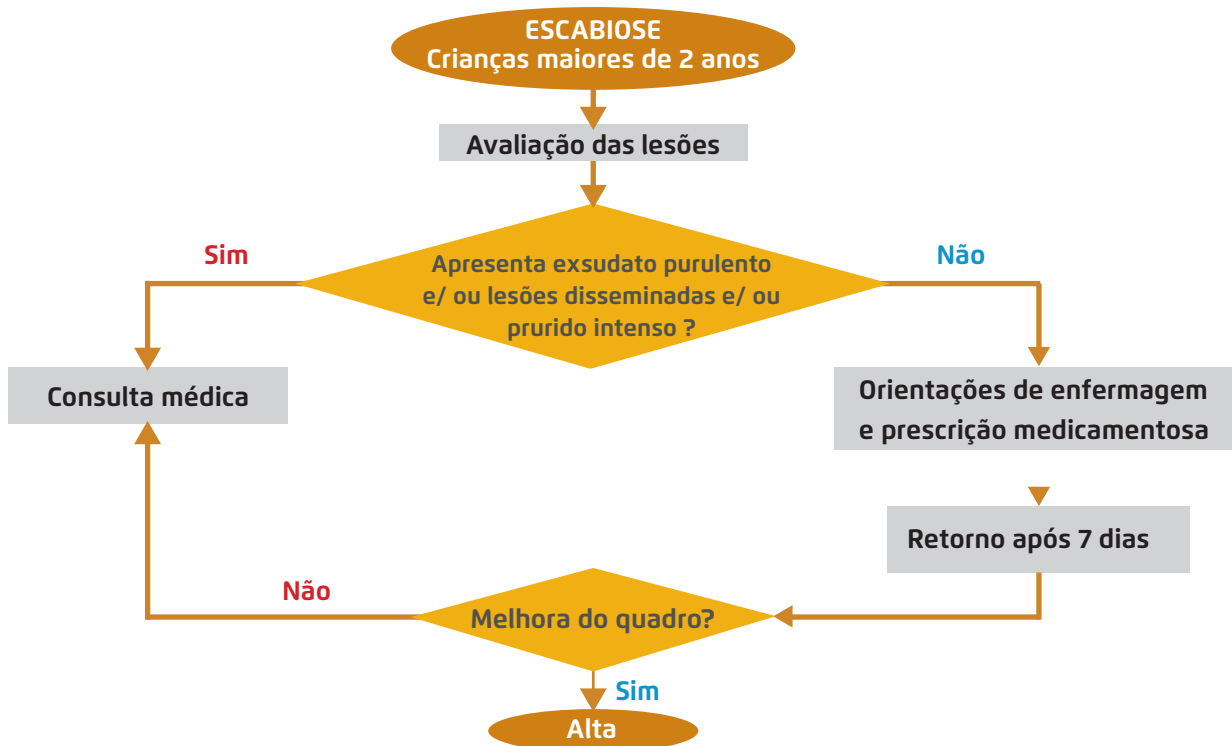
ESCABIOSE
Crianças maiores de 2 anos

Avaliação das lesões

Apresenta exsudato purulento e/ ou lesões disseminadas e/ ou prurido intenso ?

Sim

Não

Consulta médica

Orientações de enfermagem e prescrição medicamentosa

Retorno após 7 dias

Não

Melhora do quadro?

Sim

Alta